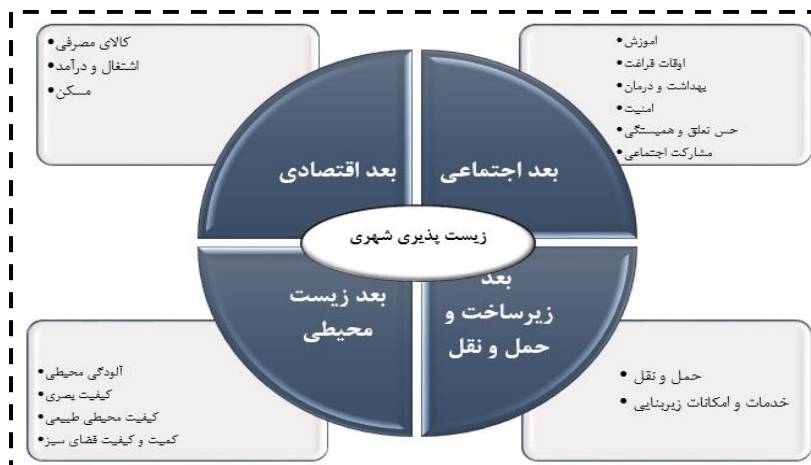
اموزش
اوقات فراغت
بهداشت و درمان
امنیت
حس تعلق و همبستگی
مشارکت اجتماعی

کالای مصرفی
اشتغال و درآمد
مسکن

بعد اجتماعی

بعد اقتصادی

زیست پذیری شهری

بعد زیرساخت و حمل و نقل

بعد زیست محیطی

حمل و نقل
خدمات و امکانات زیربنایی

آلودگی محیطی
کیفیت بصری
کیفیت محیطی طبیعی
کمیت و کیفیت فضای سبز